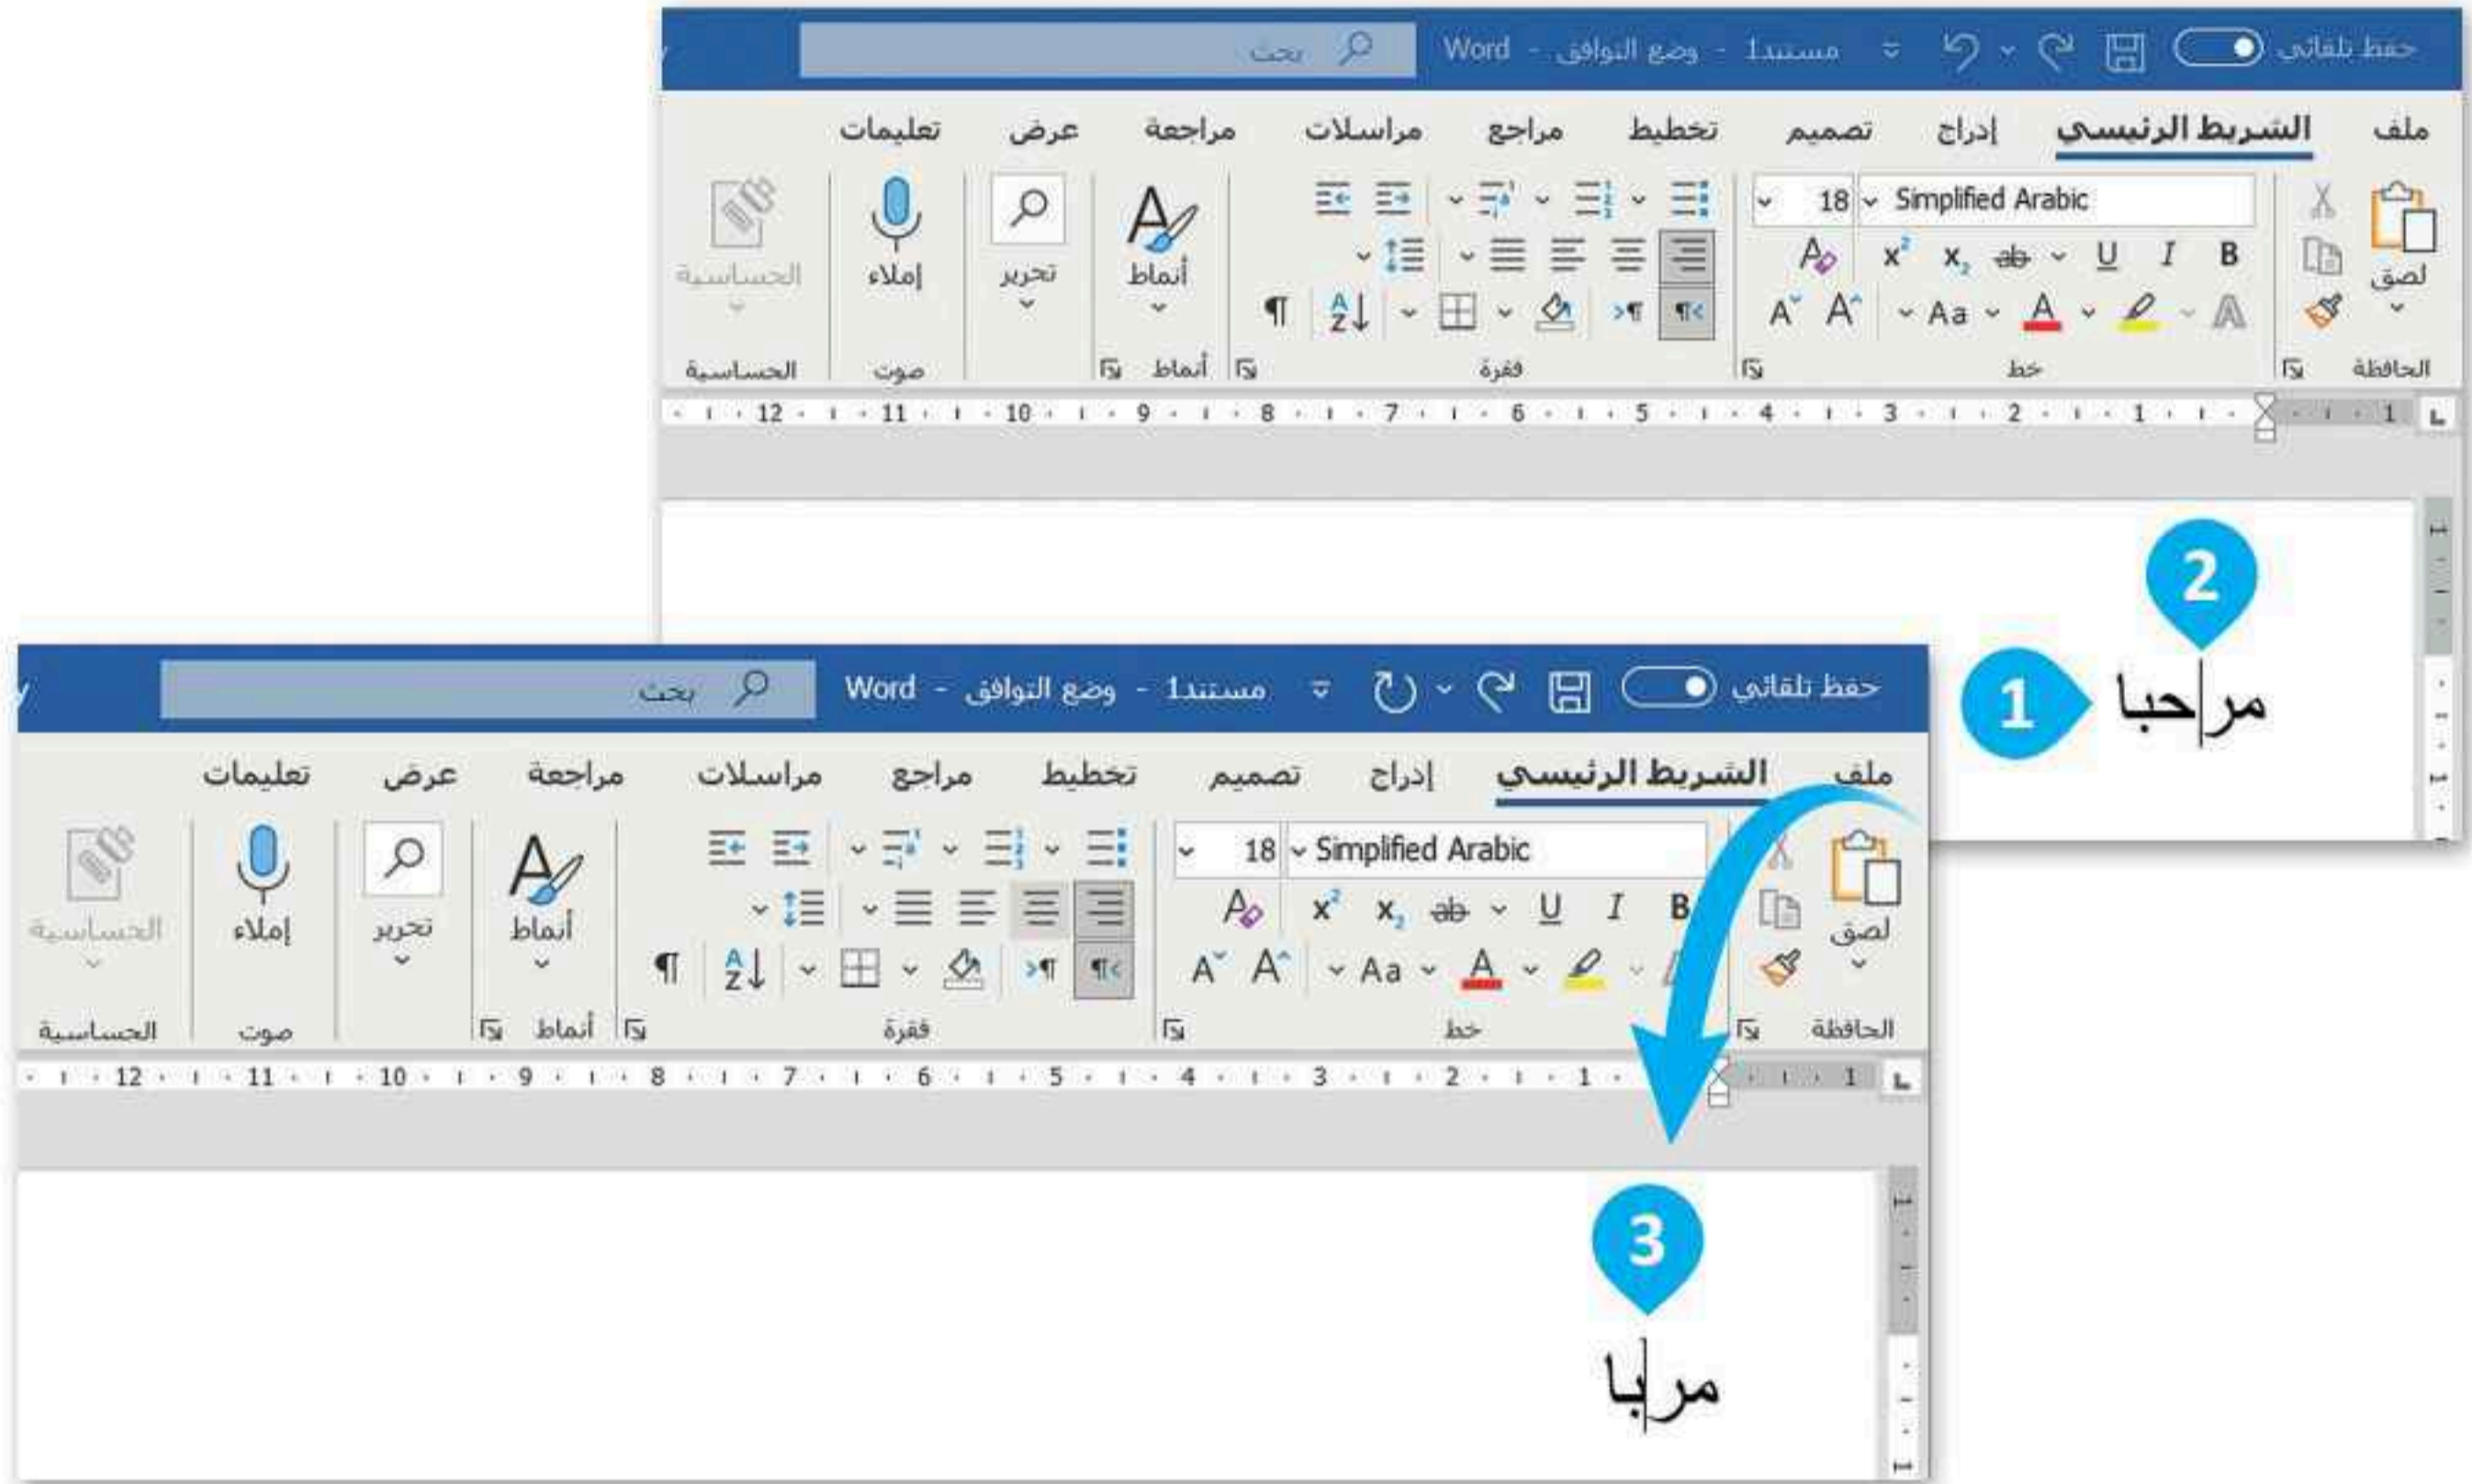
حفظ تلقائي
مستند1 - وضع التوافق - Word
بحث

ملف
الشريط الرئيسي
إدراج
تصميم
تخطيط
مراجع
مراسلات
مراجعة
عرض
تعليمات

لصق
Simplified Arabic
18
B
I
U
ab
$x_2$
$x^2$
Aa
A
A
أنماط
تحرير
إملاء
الحساسية
الحافظة
خط
فقرة
أنماط
صوت
الحساسية

12 11 10 9 8 7 6 5 4 3 2 1 1

2
1
مر|حبا

حفظ تلقائي
مستند1 - وضع التوافق - Word
بحث

ملف
الشريط الرئيسي
إدراج
تصميم
تخطيط
مراجع
مراسلات
مراجعة
عرض
تعليمات

لصق
Simplified Arabic
18
B
I
U
ab
$x_2$
$x^2$
Aa
A
A
أنماط
تحرير
إملاء
الحساسية
الحافظة
خط
فقرة
أنماط
صوت
الحساسية

12 11 10 9 8 7 6 5 4 3 2 1 1

3
مر|با